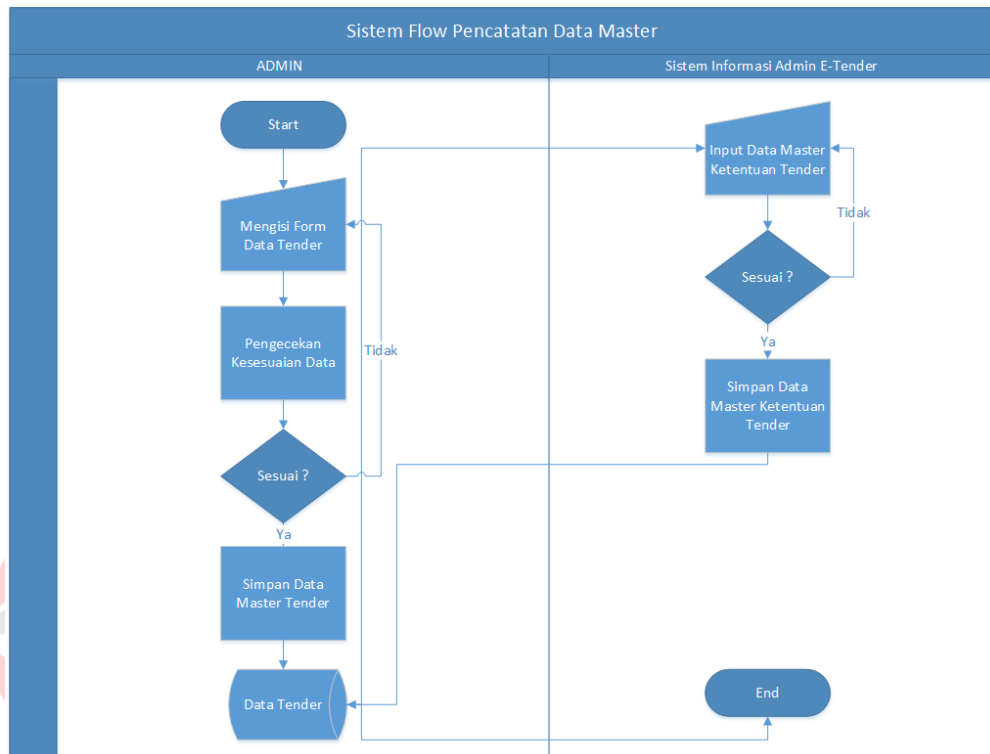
Sistem Flow Pencatatan Data Master

ADMIN

Sistem Informasi Admin E-Tender

Start

Mengisi Form Data Tender

Pengecekan Kesesuaian Data

Tidak

Sesuai ?

Ya

Simpan Data Master Tender

Data Tender

Input Data Master Ketentuan Tender

Tidak

Sesuai ?

Ya

Simpan Data Master Ketentuan Tender

End